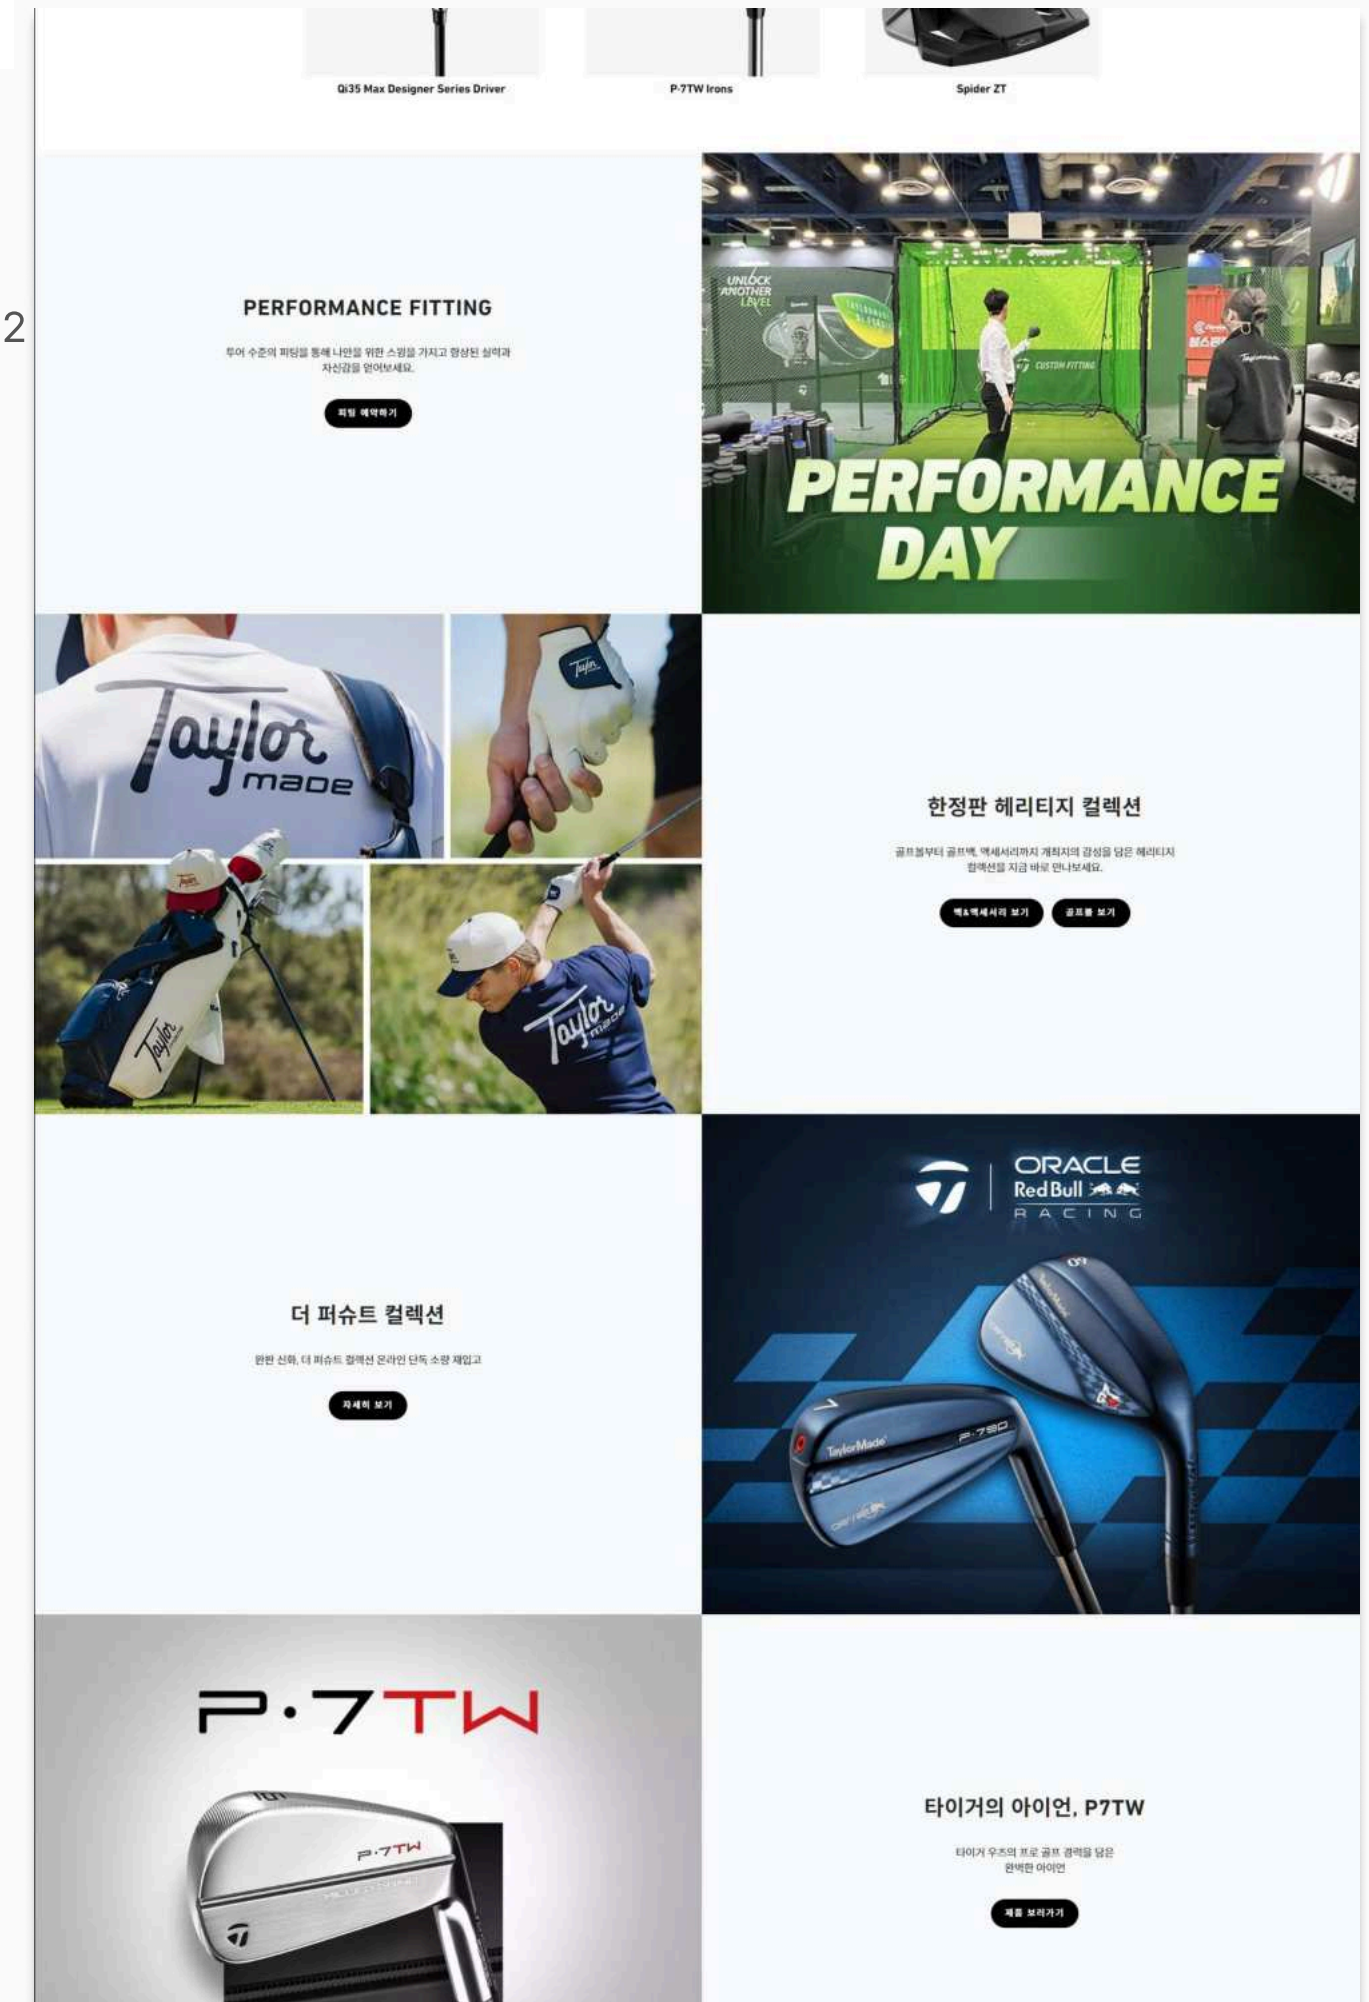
Qi35 Max Designer Series Driver

P-7TW Irons

Spider ZT

2

PERFORMANCE FITTING

투어 수준의 피팅을 통해 나만을 위한 스윙을 가지고 향상된 실력과 자신감을 얻어보세요.

피팅 예약하기

UNLOCK ANOTHER LEVEL

CUSTOM FITTING

PERFORMANCE DAY

Taylor made

한정판 헤리티지 컬렉션

골프볼부터 골프백, 액세서리까지 개최지의 감성을 담은 헤리티지 컬렉션을 지금 바로 만나보세요.

백&액세서리 보기

골프볼 보기

더 퍼슈트 컬렉션

완판 신화, 더 퍼슈트 컬렉션 온라인 단독 소량 재입고

자세히 보기

ORACLE Red Bull RACING

TaylorMade

P·790

P·7TW

타이거의 아이언, P7TW

타이거 우즈의 프로 골프 경력을 담은 완벽한 아이언

제품 보러가기